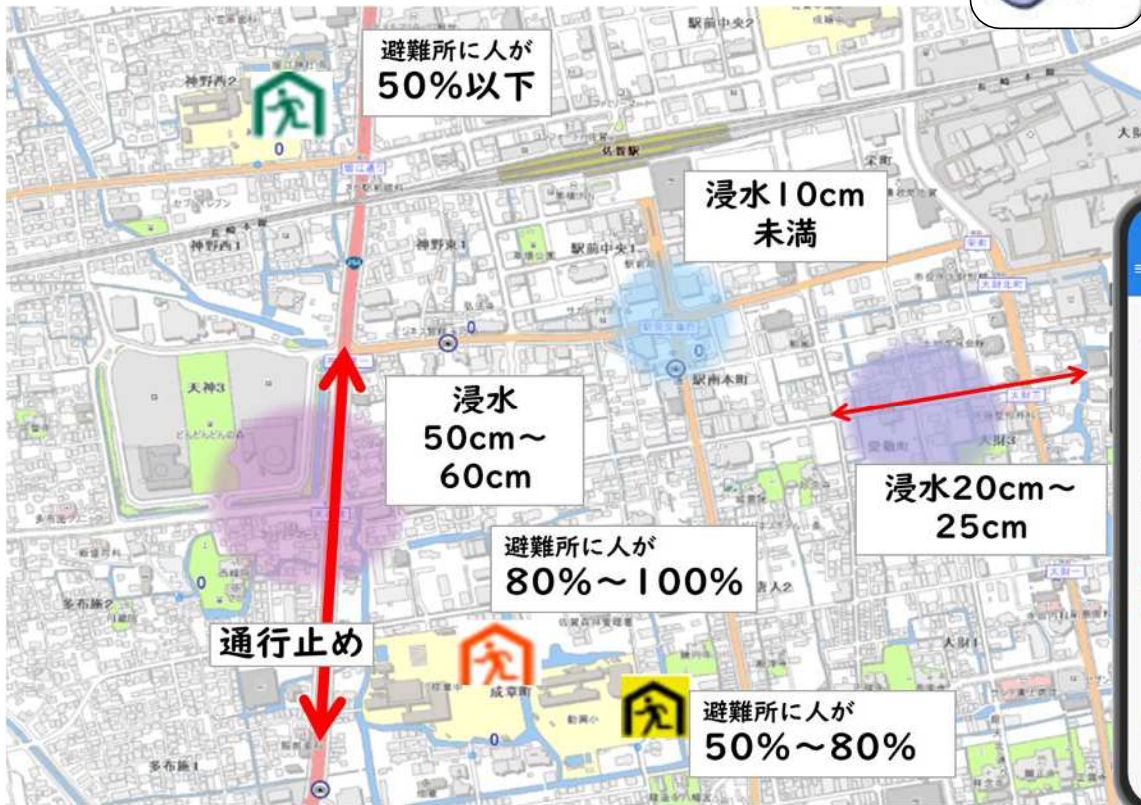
避難所に人が
50%以下

浸水10cm
未満

浸水
50cm〜
60cm

浸水20cm〜
25cm

避難所に人が
80%〜100%

通行止め

避難所に人が
50%〜80%

神野西2
神野西1
神野東1
駅前中央1
駅前中央2
駅南本町
佐賀駅
天神3
多布施2
多布施1
成章町
愛敬町
大財3
大財1
0
0
0
0
0
0
0